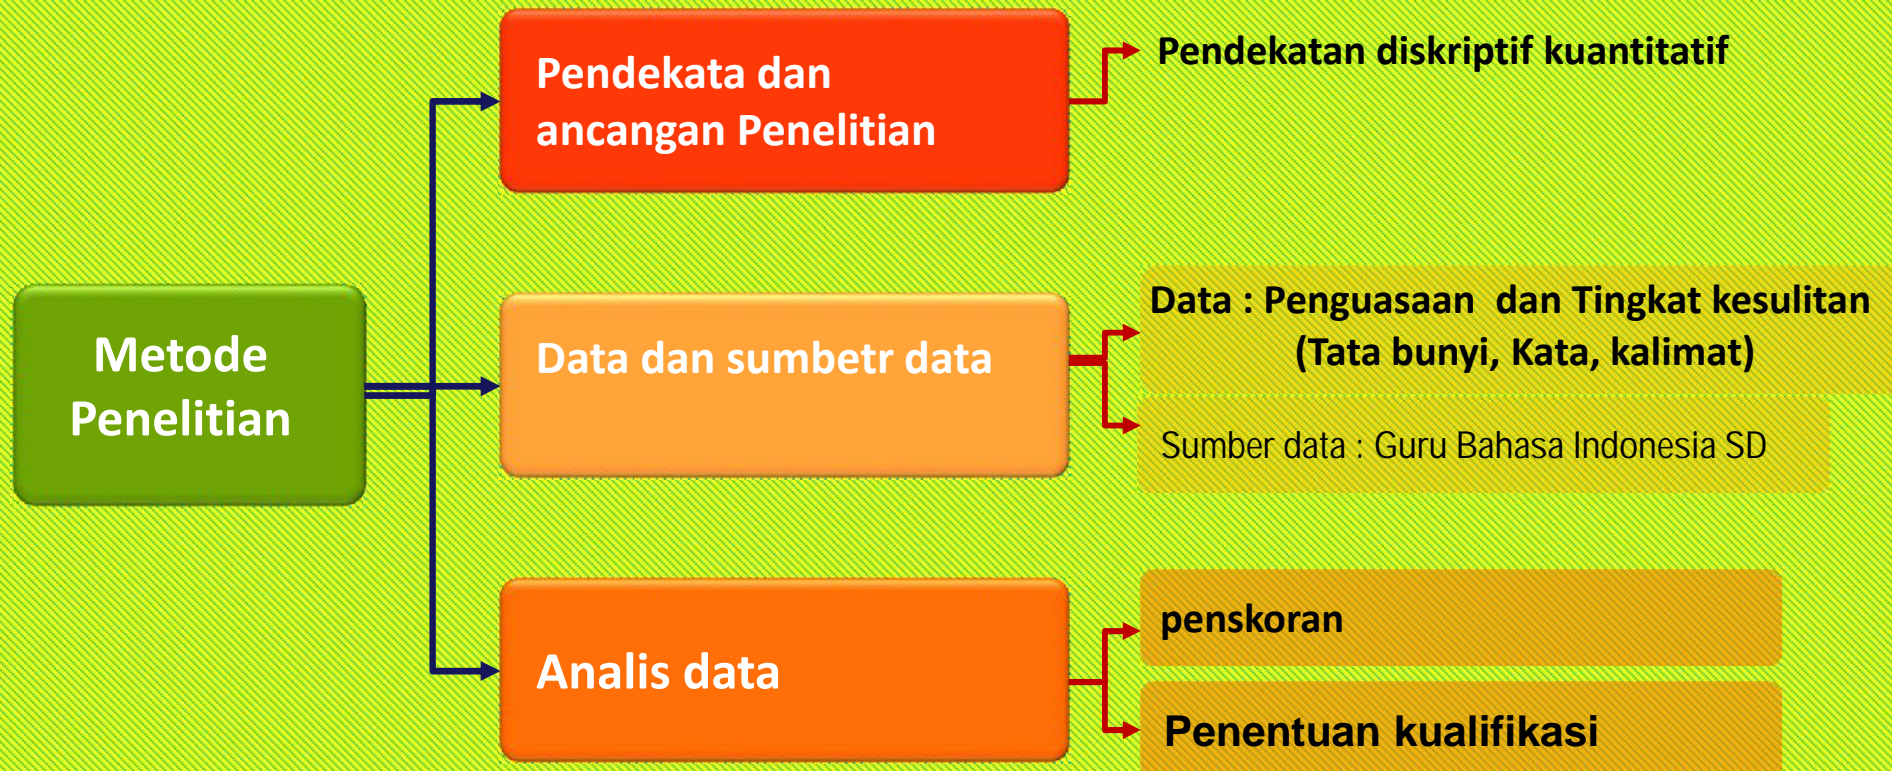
Metode Penelitian

Pendekata dan ancangan Penelitian

Pendekatan diskriptif kuantitatif

Data dan sumbetr data

Data : Penguasaan dan Tingkat kesulitan (Tata bunyi, Kata, kalimat)

Sumber data : Guru Bahasa Indonesia SD

Analis data

penskoran

Penentuan kualifikasi